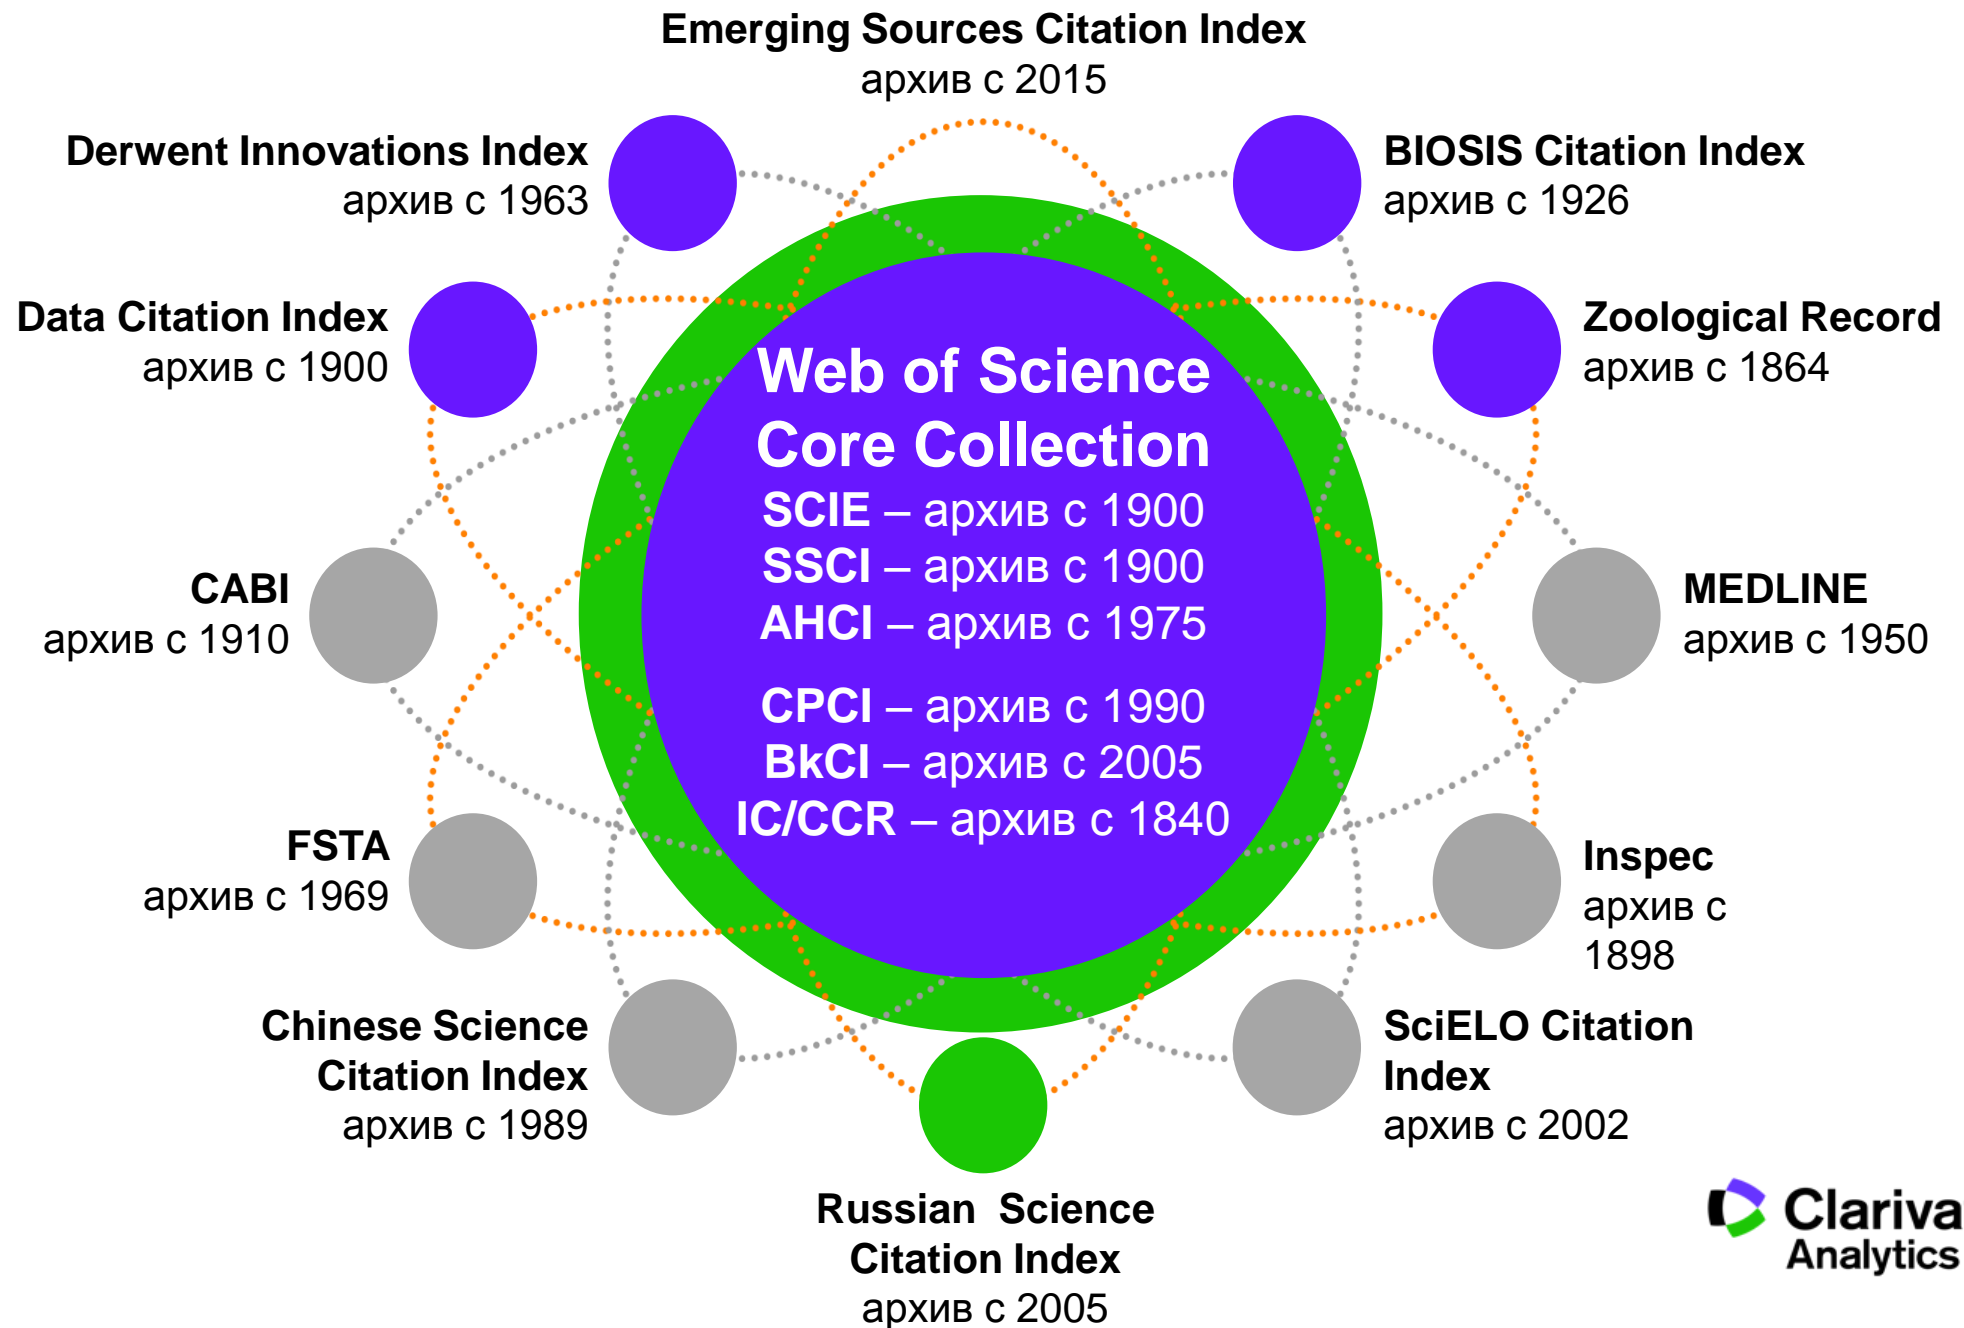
Emerging Sources Citation Index
архив с 2015

Derwent Innovations Index
архив с 1963

BIOSIS Citation Index
архив с 1926

Data Citation Index
архив с 1900

Zoological Record
архив с 1864

Web of Science Core Collection
SCIE – архив с 1900
SSCI – архив с 1900
AHCI – архив с 1975
CPCI – архив с 1990
BkCI – архив с 2005
IC/CCR – архив с 1840

CABI
архив с 1910

MEDLINE
архив с 1950

FSTA
архив с 1969

Inspec
архив с 1898

Chinese Science Citation Index
архив с 1989

SciELO Citation Index
архив с 2002

Russian Science Citation Index
архив с 2005

Clariva
Analytics